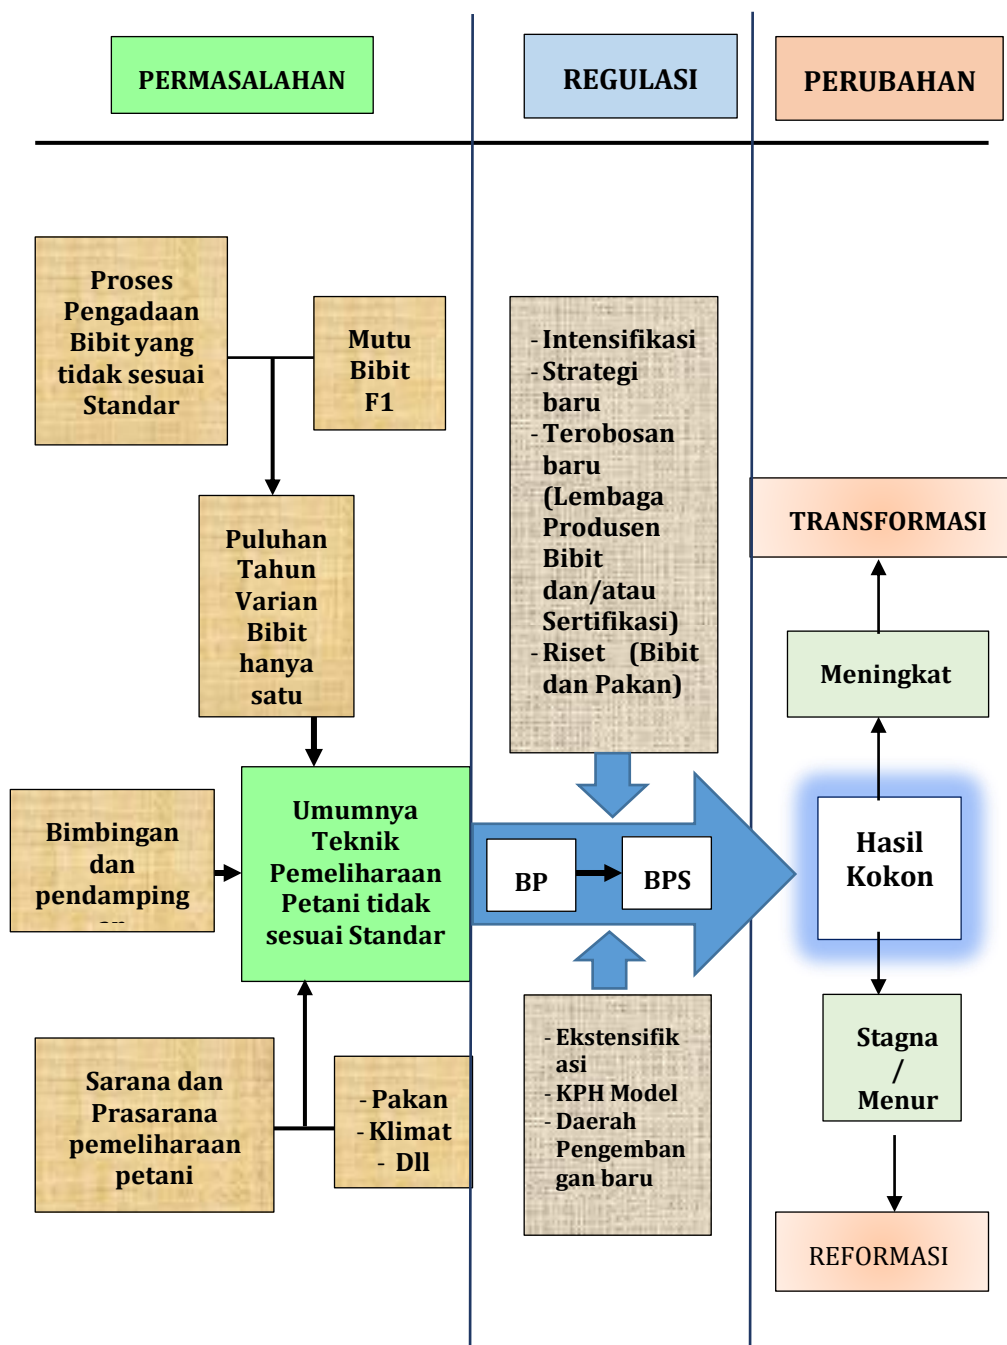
PERMASALAHAN

REGULASI

PERUBAHAN

Proses Pengadaan Bibit yang tidak sesuai Standar

Mutu Bibit F1

Puluhan Tahun Varian Bibit hanya satu

- Intensifikasi
- Strategi baru
- Terobosan baru (Lembaga Produsen Bibit dan/atau Sertifikasi)
- Riset (Bibit dan Pakan)

TRANSFORMASI

Meningkat

Bimbingan dan pendamping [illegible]

Umumnya Teknik Pemeliharaan Petani tidak sesuai Standar

BP

BPS

Hasil Kokon

Stagna / Menur

Sarana dan Prasarana pemeliharaan petani

- Pakan
- Klimat
- Dll

- Ekstensifikasi
- KPH Model
- Daerah Pengembangan baru

REFORMASI